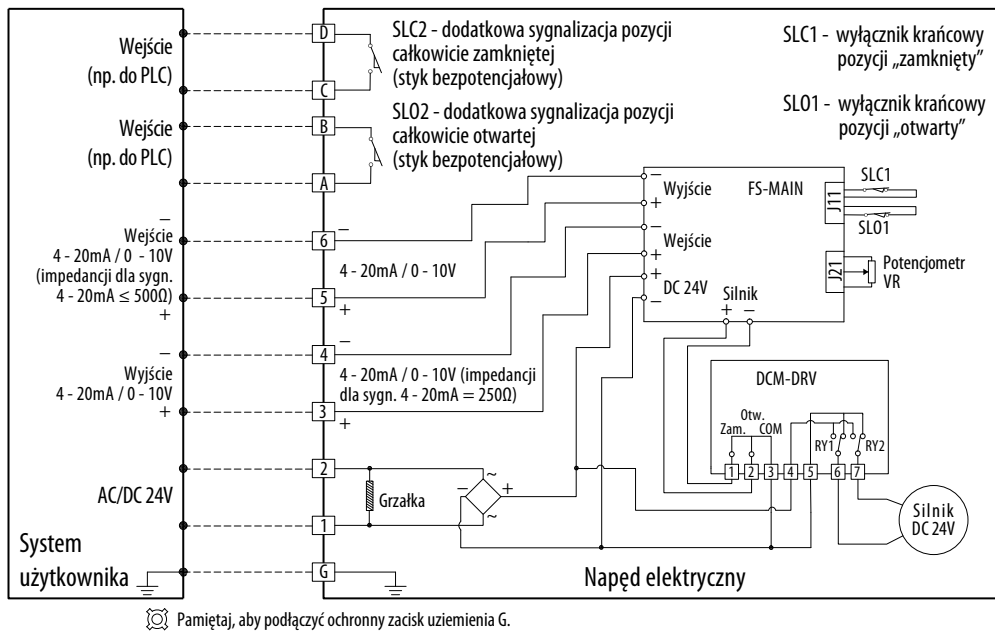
Wejście (np. do PLC)

Wejście (np. do PLC)

–
Wejście
4 - 20mA / 0 - 10V
(impedancji dla sygn. 4 - 20mA ≤ 500Ω)
+

–
Wyjście
4 - 20mA / 0 - 10V
+

AC/DC 24V

System użytkownika

D
C
B
A
6
5
4
3
2
1
G

SLC2 - dodatkowa sygnalizacja pozycji całkowicie zamkniętej (styk bezpotencjałowy)

SLO2 - dodatkowa sygnalizacja pozycji całkowicie otwartej (styk bezpotencjałowy)

SLC1 - wyłącznik krańcowy pozycji „zamknięty"

SLO1 - wyłącznik krańcowy pozycji „otwarty"

–
+
–
+
4 - 20mA / 0 - 10V

–
+
4 - 20mA / 0 - 10V (impedancji dla sygn. 4 - 20mA = 250Ω)

–
Wyjście
+
–
Wejście
+
+
DC 24V
FS-MAIN
J11
SLC1
SLO1
J21
Potencjometr VR
Silnik
+ –

DCM-DRV
Otw.
Zam.
COM
RY1
RY2
1 2 3 4 5 6 7

Grzałka
~
–
+
~

Silnik DC 24V

Napęd elektryczny

Pamiętaj, aby podłączyć ochronny zacisk uziemienia G.